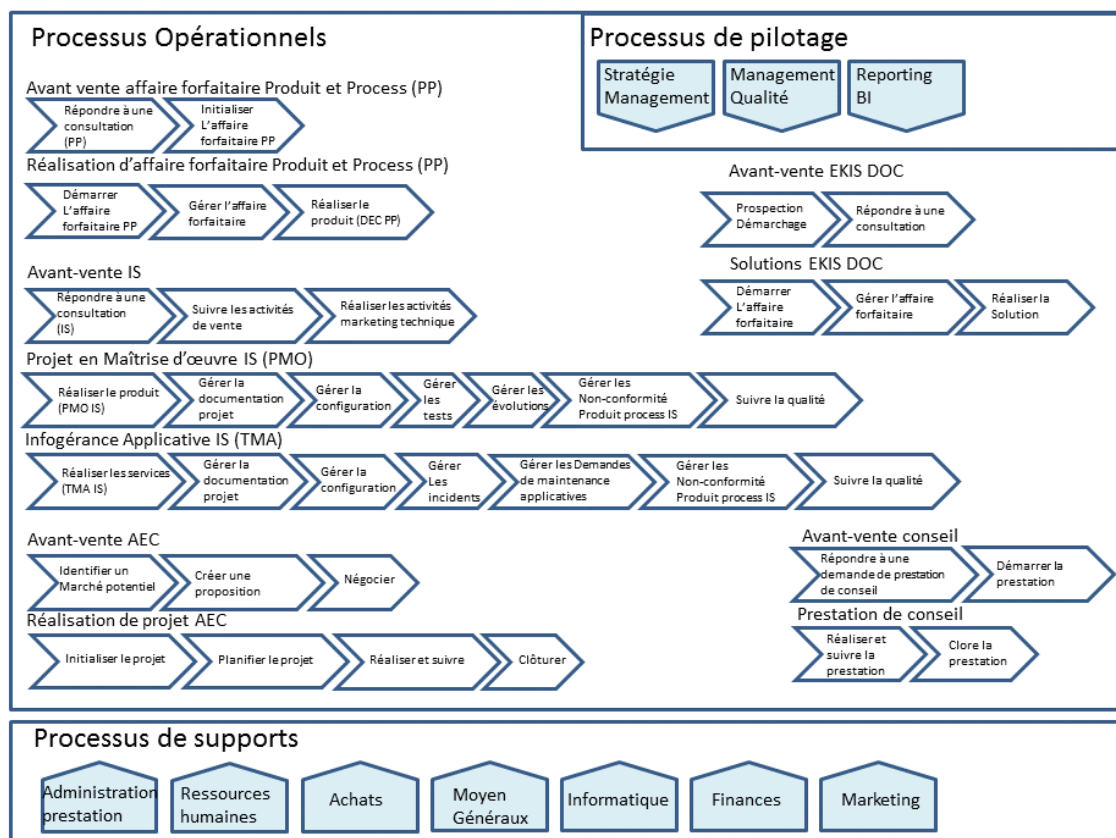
Processus Opérationnels

Processus de pilotage

Stratégie Management

Management Qualité

Reporting BI

Avant vente affaire forfaitaire Produit et Process (PP)

Répondre à une consultation (PP)

Initialiser L'affaire forfaitaire PP

Réalisation d'affaire forfaitaire Produit et Process (PP)

Démarrer L'affaire forfaitaire PP

Gérer l'affaire forfaitaire

Réaliser le produit (DEC PP)

Avant-vente EKIS DOC

Prospection Démarchage

Répondre à une consultation

Solutions EKIS DOC

Démarrer L'affaire forfaitaire

Gérer l'affaire forfaitaire

Réaliser la Solution

Avant-vente IS

Répondre à une consultation (IS)

Suivre les activités de vente

Réaliser les activités marketing technique

Projet en Maîtrise d'œuvre IS (PMO)

Réaliser le produit (PMO IS)

Gérer la documentation projet

Gérer la configuration

Gérer les tests

Gérer les évolutions

Gérer les Non-conformité Produit process IS

Suivre la qualité

Infogérance Applicative IS (TMA)

Réaliser les services (TMA IS)

Gérer la documentation projet

Gérer la configuration

Gérer Les incidents

Gérer les Demandes de maintenance applicatives

Gérer les Non-conformité Produit process IS

Suivre la qualité

Avant-vente AEC

Identifier un Marché potentiel

Créer une proposition

Négocier

Avant-vente conseil

Répondre à une demande de prestation de conseil

Démarrer la prestation

Prestation de conseil

Réaliser et suivre la prestation

Clore la prestation

Réalisation de projet AEC

Initialiser le projet

Planifier le projet

Réaliser et suivre

Clôturer

Processus de supports

Administration prestation

Ressources humaines

Achats

Moyen Généraux

Informatique

Finances

Marketing